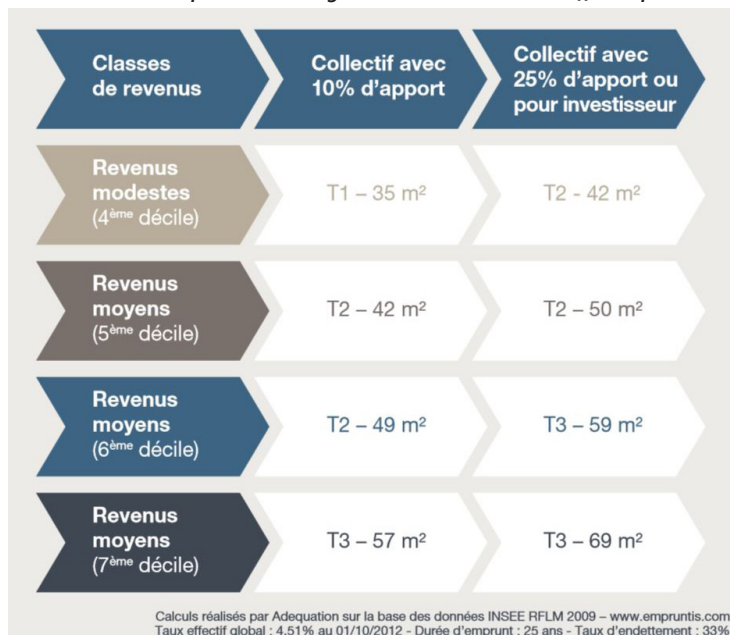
| Classes de revenus | Collectif avec 10% d'apport | Collectif avec 25% d'apport ou pour investisseur |
|---|---|---|
| Revenus modestes ($4^{ème}$ décile) | T1 – 35 m² | T2 - 42 m² |
| Revenus moyens ($5^{ème}$ décile) | T2 – 42 m² | T2 – 50 m² |
| Revenus moyens ($6^{ème}$ décile) | T2 – 49 m² | T3 – 59 m² |
| Revenus moyens ($7^{ème}$ décile) | T3 – 57 m² | T3 – 69 m² |

Calculs réalisés par Adequation sur la base des données INSEE RFLM 2009 – www.empruntis.com
Taux effectif global : 4.51% au 01/10/2012 - Durée d'emprunt : 25 ans - Taux d'endettement : 33%